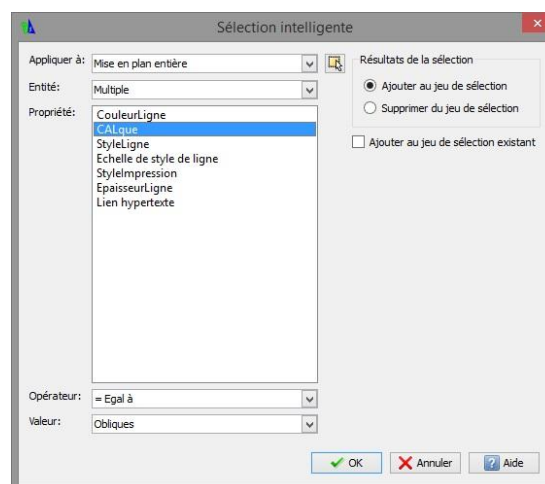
Sélection intelligente

Appliquer à: Mise en plan entière

Entité: Multiple

Propriété:
CouleurLigne
CALque
StyleLigne
Echelle de style de ligne
StyleImpression
EpaisseurLigne
Lien hypertexte

Opérateur: = Egal à

Valeur: Obliques

Résultats de la sélection
Ajouter au jeu de sélection
Supprimer du jeu de sélection

Ajouter au jeu de sélection existant

OK
Annuler
Aide